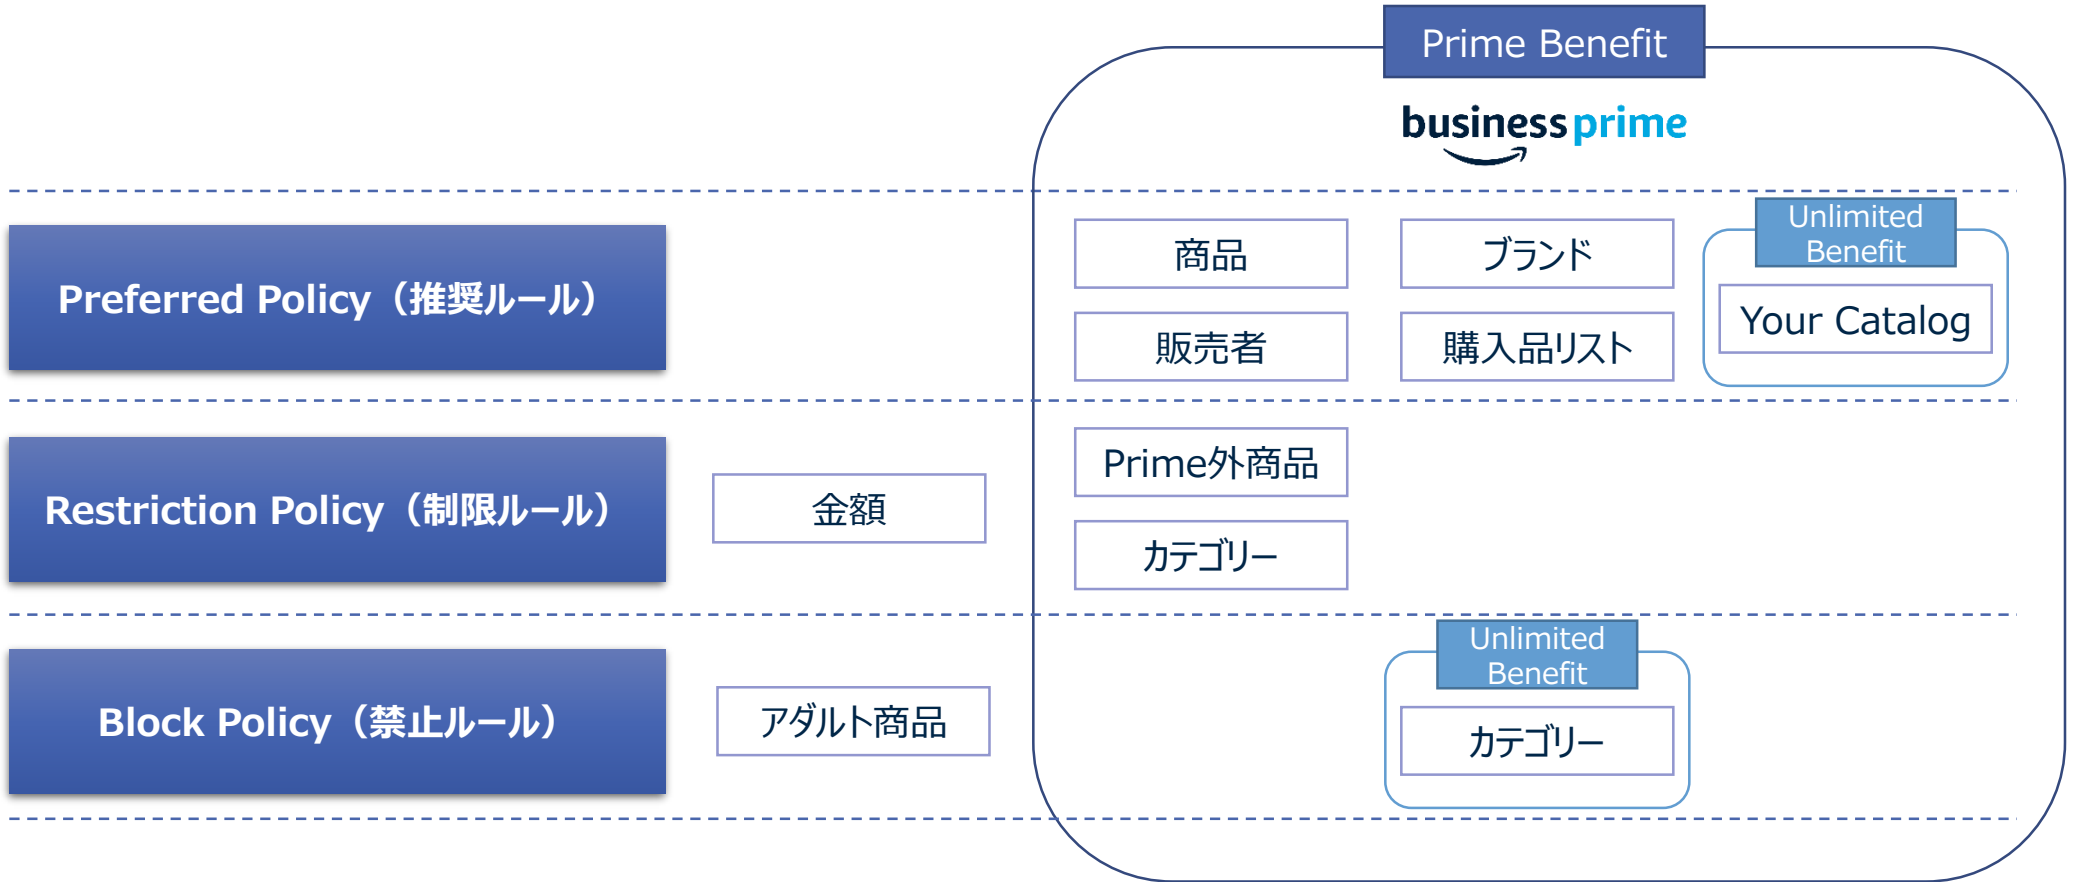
Prime Benefit

business prime

Preferred Policy（推奨ルール）

商品

ブランド

Unlimited Benefit

Your Catalog

販売者

購入品リスト

Restriction Policy（制限ルール）

金額

Prime外商品

カテゴリー

Block Policy（禁止ルール）

アダルト商品

Unlimited Benefit

カテゴリー